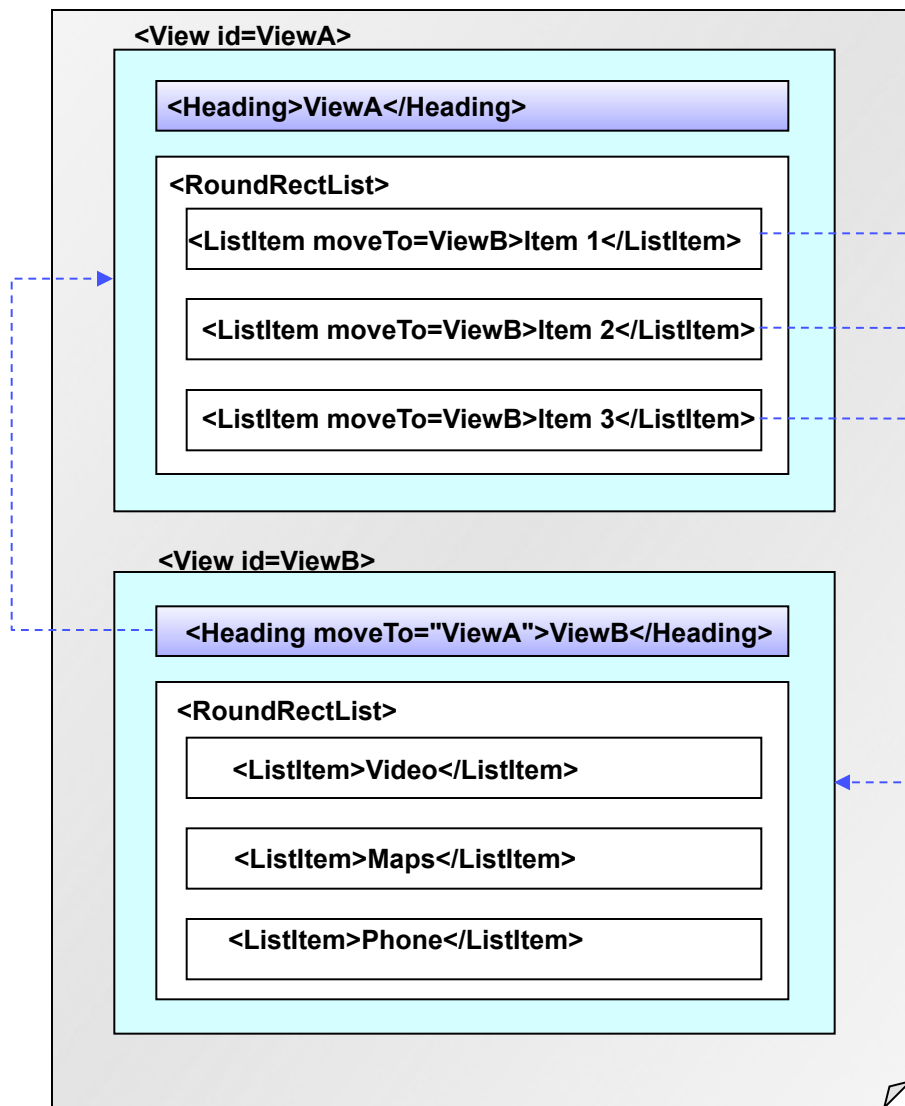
<View id=ViewA>

<Heading>ViewA</Heading>

<RoundRectList>

<ListItem moveTo=ViewB>Item 1</ListItem>

<ListItem moveTo=ViewB>Item 2</ListItem>

<ListItem moveTo=ViewB>Item 3</ListItem>

<View id=ViewB>

<Heading moveTo="ViewA">ViewB</Heading>

<RoundRectList>

<ListItem>Video</ListItem>

<ListItem>Maps</ListItem>

<ListItem>Phone</ListItem>